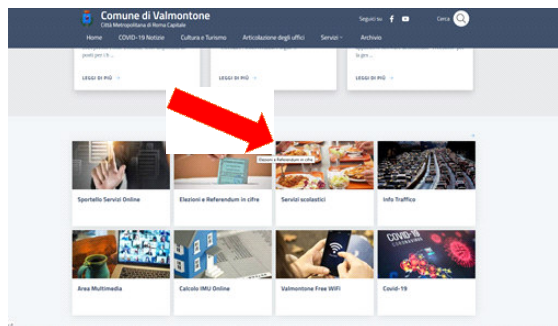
Comune di Valmontone
Città Metropolitana di Roma Capitale

Seguici su

Cerca

Home COVID-19 Natale Cultura e Turismo Articolazione degli uffici Servizi Archivio

posti per i b...

LEGGI DI PIÙ

LEGGI DI PIÙ

LEGGI DI PIÙ

Elezioni e Referendum in cifre

Sportello Servizi Online

Elezioni e Referendum in cifre

Servizi scolastici

Info Traffico

COVID-19

Area Multimedia

Calcolo IMU Online

Valmontone Free WiFi

Covid-19